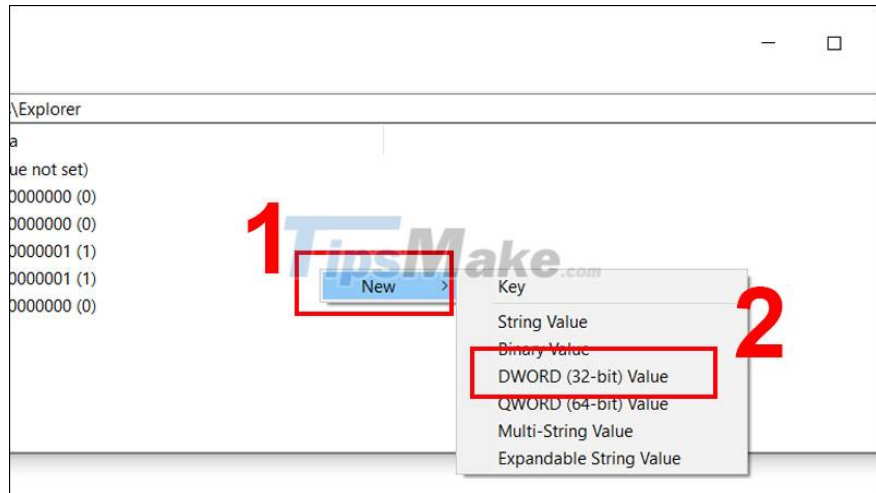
\Explorer
a
ue not set)
0000000 (0)
0000000 (0)
0000001 (1)
0000001 (1)
0000000 (0)

1
TipsMake.com
New
Key
2
String Value
Binary Value
DWORD (32-bit) Value
QWORD (64-bit) Value
Multi-String Value
Expandable String Value